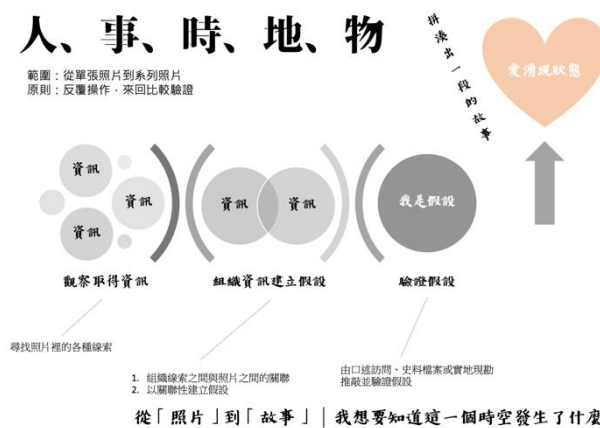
人、事、時、地、物

範圍：從單張照片到系列照片
原則：反覆操作，來回比較驗證

拼湊出一段的故事

愛情現狀態

資訊
資訊
資訊

資訊
資訊

我是假設

觀察取得資訊

組織資訊建立假設

驗證假設

尋找照片裡的各種線索

1. 組織線索之間與照片之間的關聯
2. 以關聯性建立假設

由口述訪問、史料檔案或實地現勘推敲並驗證假設

從「照片」到「故事」｜我想要知道這一個時空發生了什麼